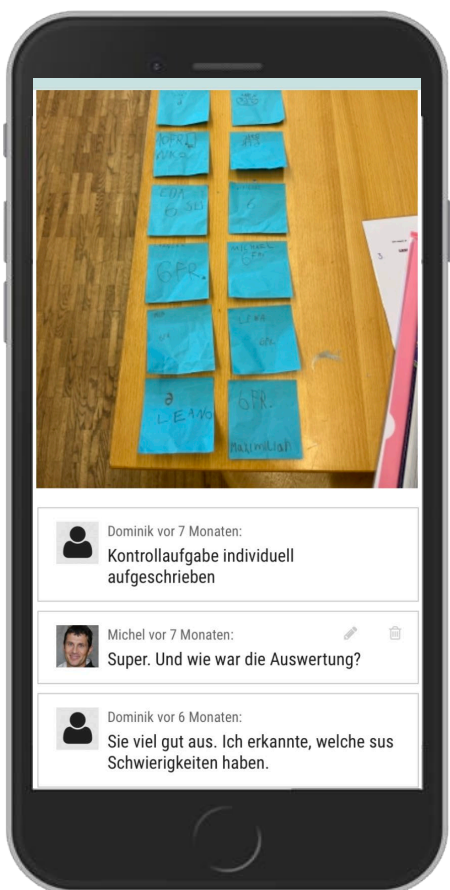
Dominik vor 7 Monaten:

Kontrollaufgabe individuell aufgeschrieben

Michel vor 7 Monaten:

Super. Und wie war die Auswertung?

Dominik vor 6 Monaten:

Sie viel gut aus. Ich erkannte, welche sus Schwierigkeiten haben.